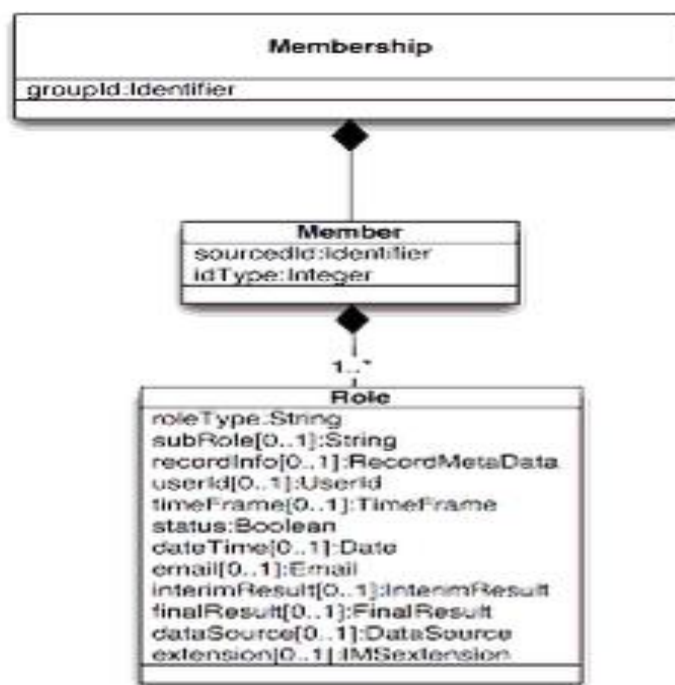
Membership

groupId.Identifier

Member

sourcedId:Identifier
idType:Integer

1..*

Role

roleType.String
subRole[0..1]:String
recordInfo[0..1]:RecordMetaData
userId[0..1]:UserId
timeFrame[0..1]:TimeFrame
status:Boolean
dateTime[0..1]:Date
email[0..1]:Email
interimResult[0..1]:InterimResult
finalResult[0..1]:FinalResult
dataSource[0..1]:DataSource
extension[0..1]:IMSextension